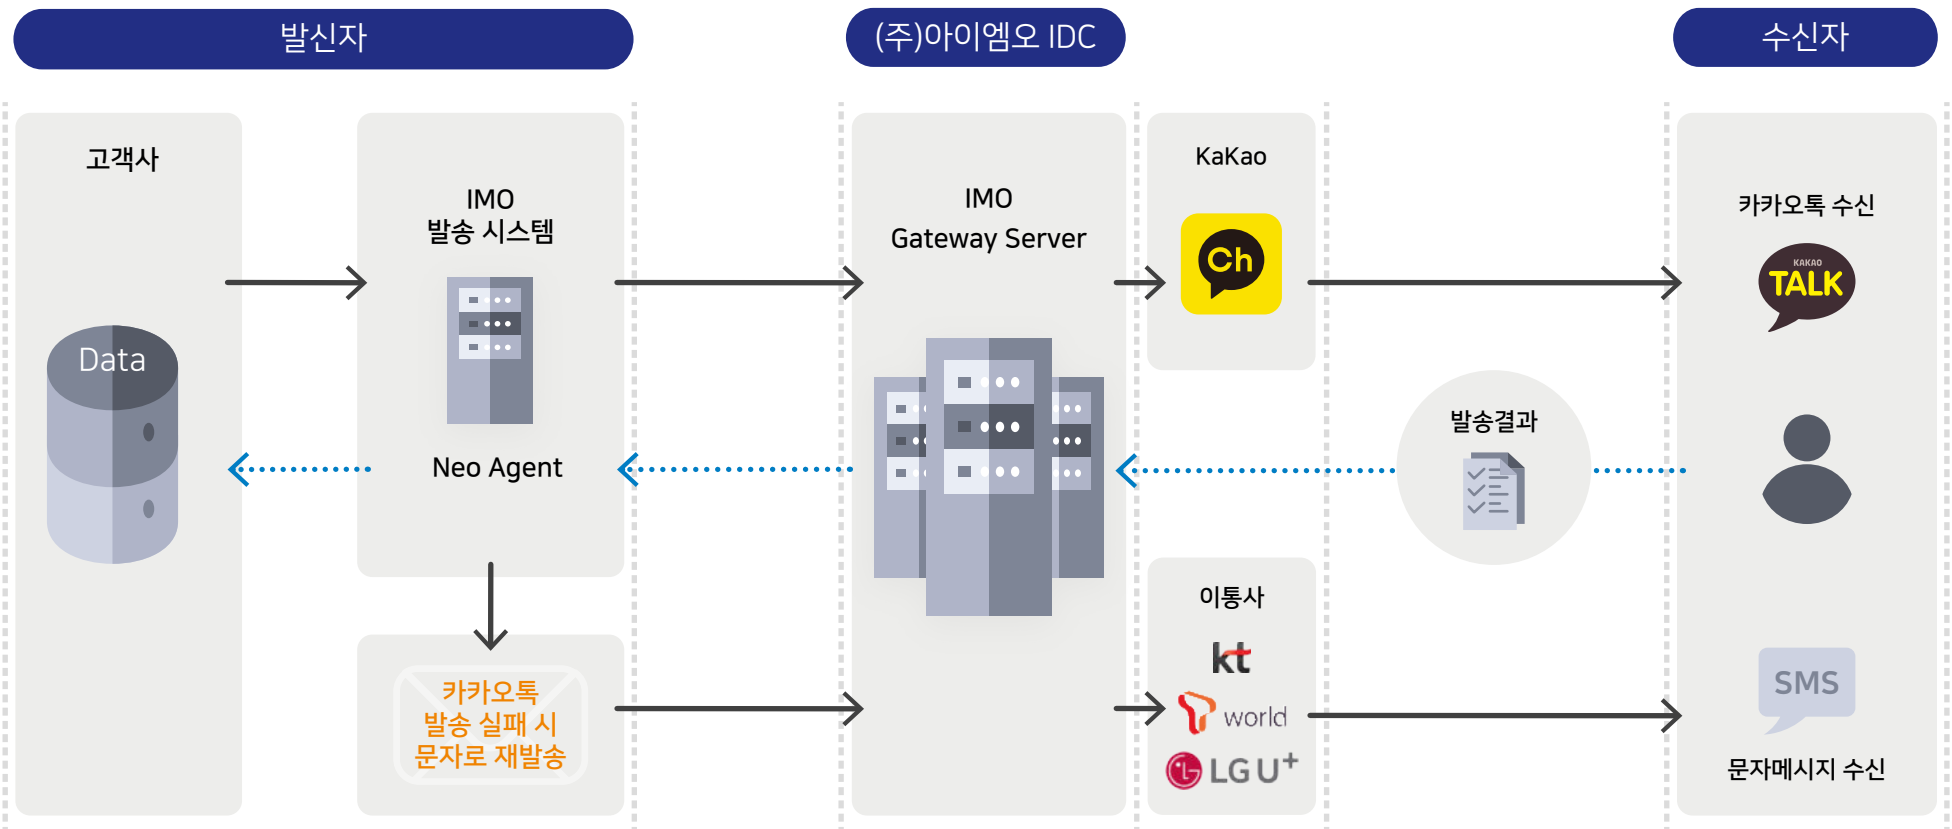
발신자

(주)아이엠오 IDC

수신자

고객사

Data

IMO
발송 시스템

Neo Agent

카카오톡
발송 실패 시
문자로 재발송

IMO
Gateway Server

KaKao

Ch

이통사

kt

world

LG U+

발송결과

카카오톡 수신

KAKAO
TALK

SMS

문자메시지 수신